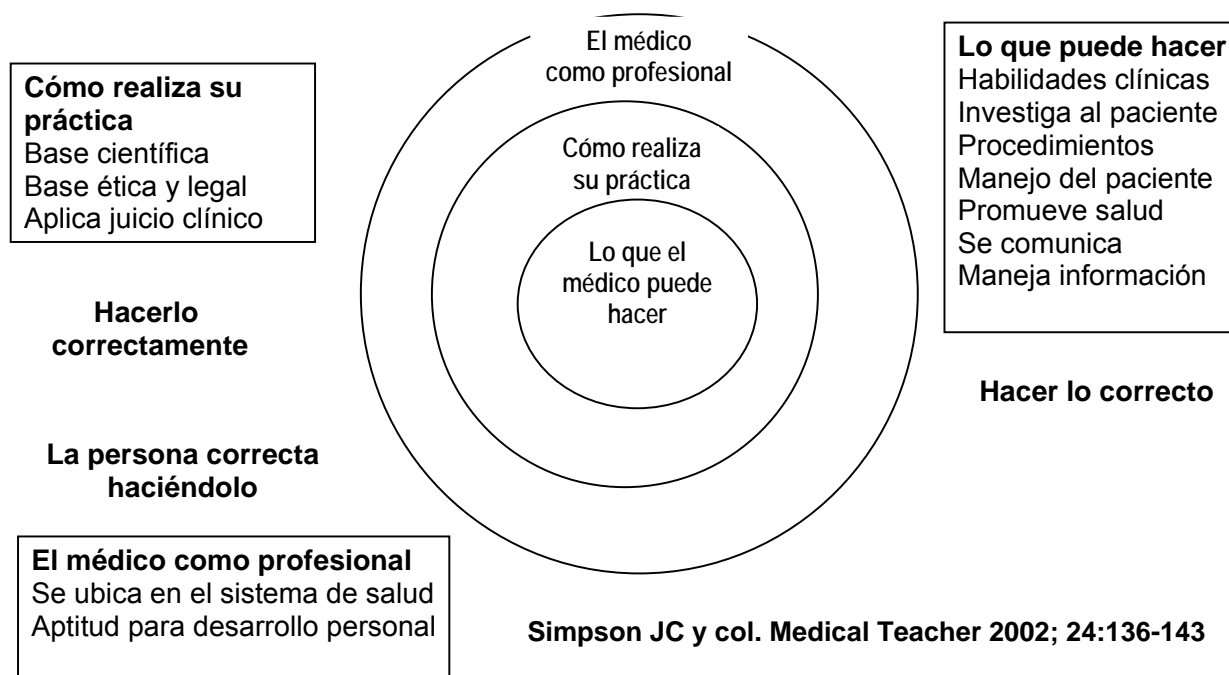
Cómo realiza su práctica
Base científica
Base ética y legal
Aplica juicio clínico

El médico como profesional

Cómo realiza su práctica

Lo que el médico puede hacer

Lo que puede hacer
Habilidades clínicas
Investiga al paciente
Procedimientos
Manejo del paciente
Promueve salud
Se comunica
Maneja información

Hacerlo correctamente

Hacer lo correcto

La persona correcta haciéndolo

El médico como profesional
Se ubica en el sistema de salud
Aptitud para desarrollo personal

Simpson JC y col. Medical Teacher 2002; 24:136-143